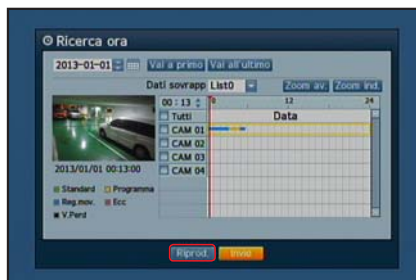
Ricerca ora

2013-01-01 Vai a primo Vai all'ultimo

Dati sovrapp List0 Zoom av. Zoom ind.

00 : 13

0 12 24

Tutti Data

CAM 01

CAM 02

CAM 03

CAM 04

2013/01/01 00:13:00

Standard Programma

Reg.mov. Ecc

V.Perd

Riprod. Invio